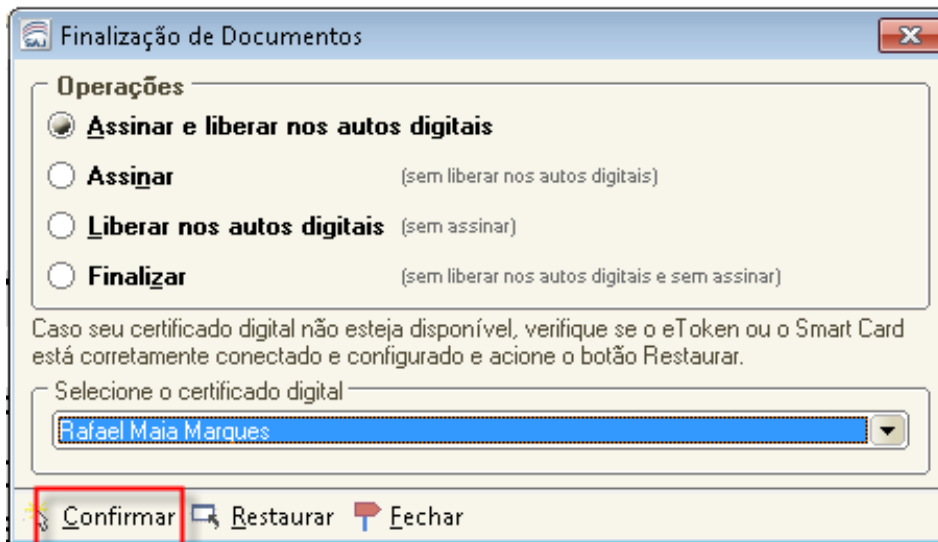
Finalização de Documentos

Operações

Assinar e liberar nos autos digitais

Assinar (sem liberar nos autos digitais)

Liberar nos autos digitais (sem assinar)

Finalizar (sem liberar nos autos digitais e sem assinar)

Caso seu certificado digital não esteja disponível, verifique se o eToken ou o Smart Card está corretamente conectado e configurado e acione o botão Restaurar.

Selecione o certificado digital

Rafael Maia Marques

Confirmar Restaurar Fechar